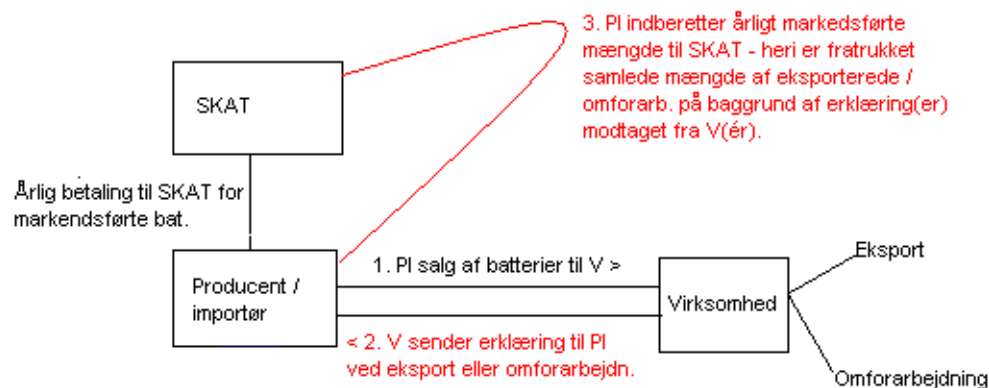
3. PI indberetter årligt markedsførte mængde til SKAT - heri er fratrukket samlede mængde af eksporterede / omforarb. på baggrund af erklæring(er) modtaget fra V(ér).

SKAT

Årlig betaling til SKAT for markendsførte bat.

1. PI salg af batterier til V >

Producent / importør

Virksomhed

< 2. V sender erklæring til PI ved eksport eller omforarbejdn.

Eksport

Omforarbejdning